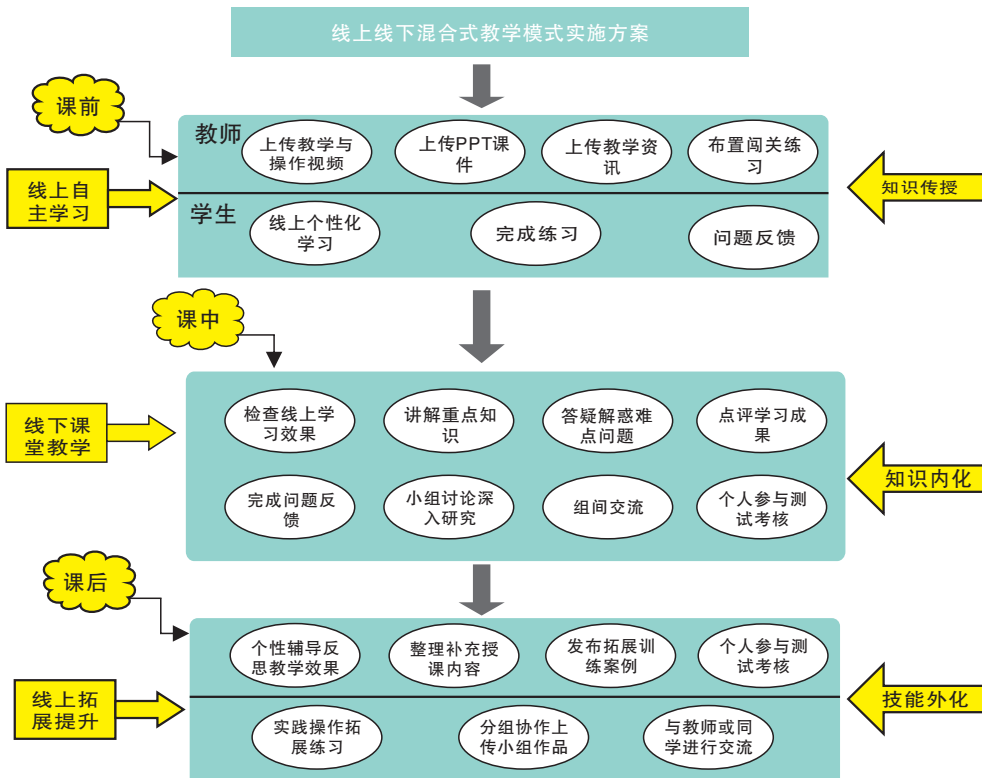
线上线下混合式教学模式实施方案

课前

线上自主学习

教师

上传教学与操作视频

上传PPT课件

上传教学资讯

布置闯关练习

学生

线上个性化学习

完成练习

问题反馈

知识传授

课中

线下课堂教学

检查线上学习效果

讲解重点知识

答疑解惑难点问题

点评学习成果

完成问题反馈

小组讨论深入研究

组间交流

个人参与测试考核

知识内化

课后

线上拓展提升

个性辅导反思教学效果

整理补充授课内容

发布拓展训练案例

个人参与测试考核

实践操作拓展练习

分组协作上传小组作品

与教师或同学进行交流

技能外化